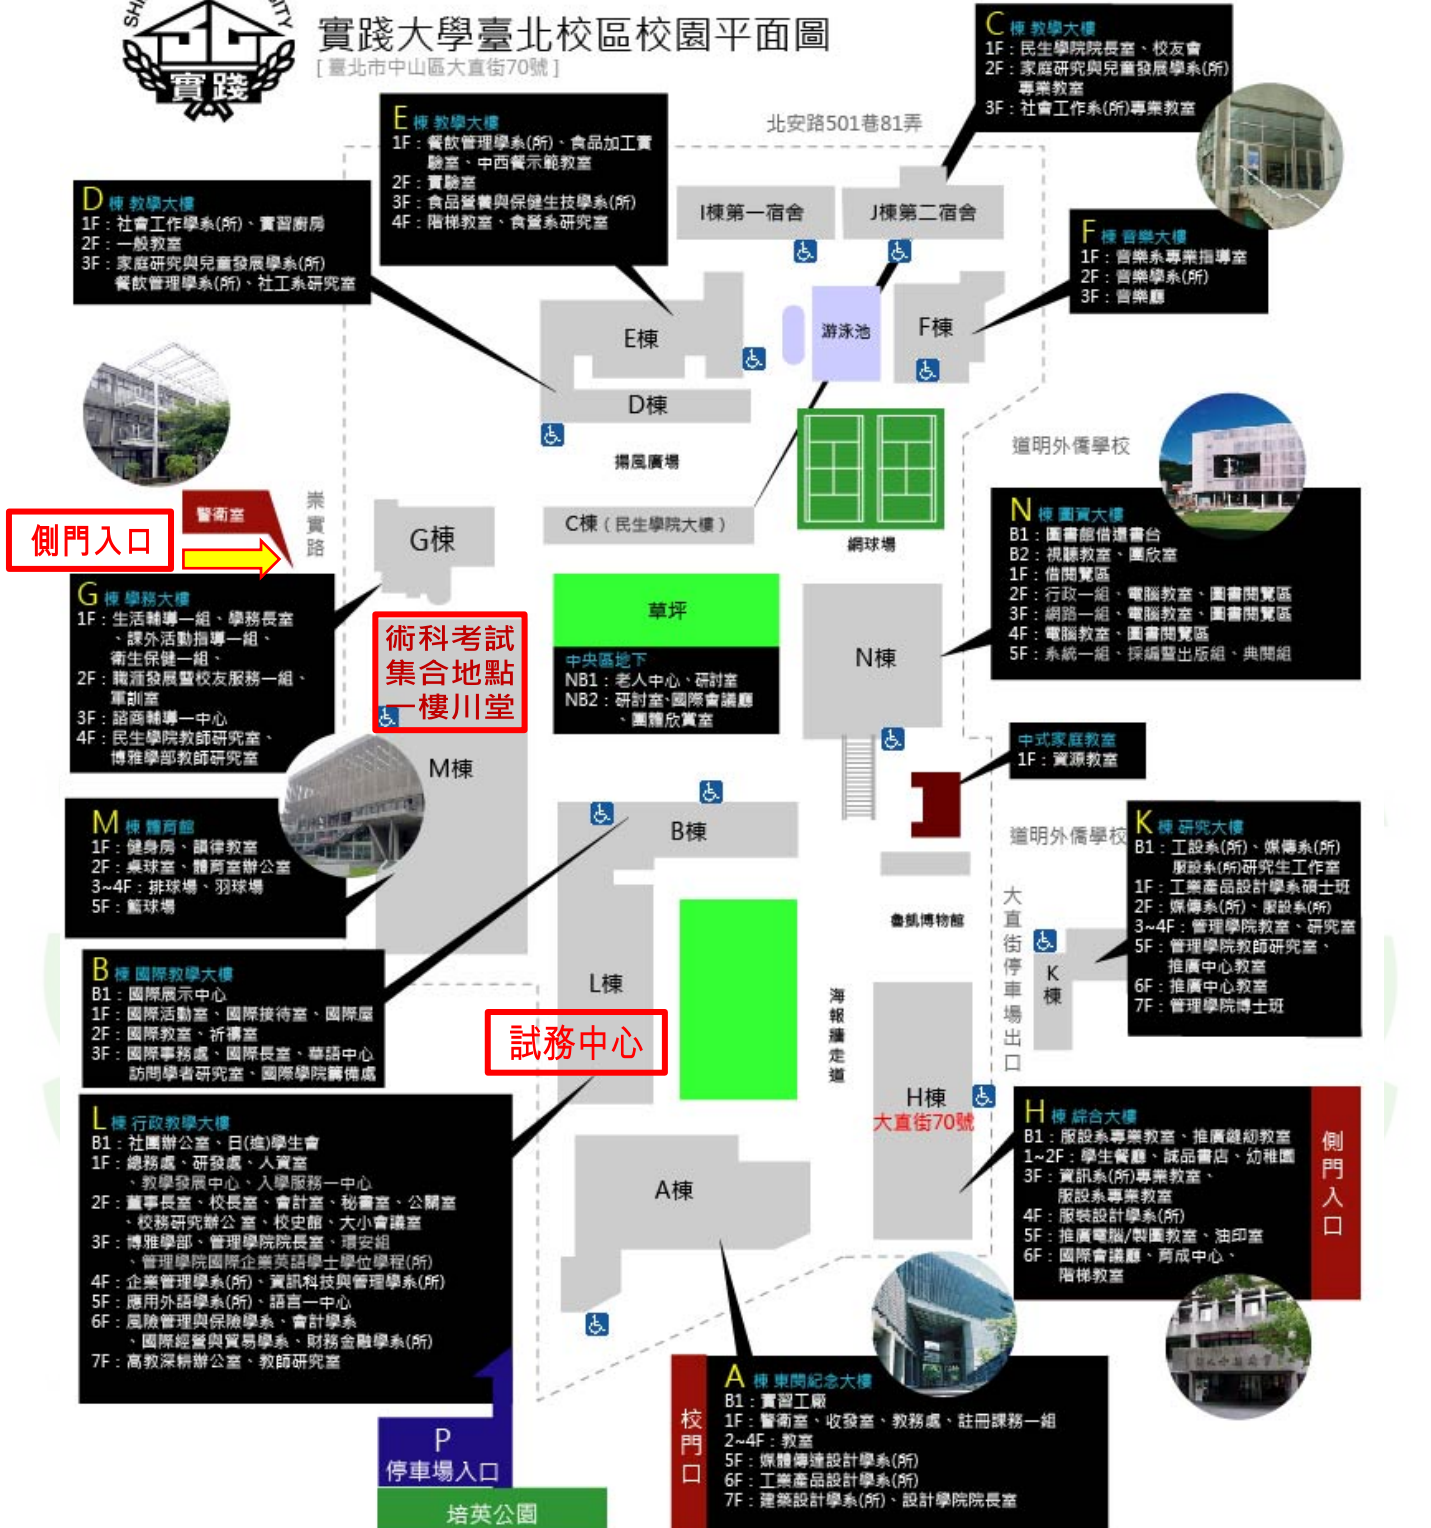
實踐

實踐大學臺北校區校園平面圖
[ 臺北市中山區大直街70號 ]

E 棟 教學大樓
1F：餐飲管理學系(所)、食品加工實驗室、中西餐示範教室
2F：實驗室
3F：食品營養與保健生技學系(所)
4F：階梯教室、食營系研究室

C 棟 教學大樓
1F：民生學院院長室、校友會
2F：家庭研究與兒童發展學系(所)專業教室
3F：社會工作系(所)專業教室

北安路501巷81弄

D 棟 教學大樓
1F：社會工作學系(所)、實習廚房
2F：一般教室
3F：家庭研究與兒童發展學系(所)餐飲管理學系(所)、社工系研究室

I棟第一宿舍
J棟第二宿舍

F 棟 音樂大樓
1F：音樂系專業指導室
2F：音樂學系(所)
3F：音樂廳

E棟
游泳池
F棟
D棟
揚風廣場

道明外僑學校

警衛室
側門入口
崇實路
G棟
C棟（民生學院大樓）
網球場

N 棟 圖資大樓
B1：圖書館倩選書台
B2：視聽教室、團欣室
1F：借閱覽區
2F：行政一組、電腦教室、圖書閱覽區
3F：網路一組、電腦教室、圖書閱覽區
4F：電腦教室、圖書閱覽區
5F：系統一組、採編暨出版組、典閱組

G 棟 學務大樓
1F：生活輔導一組、學務長室、課外活動指導一組、衛生保健一組
2F：職涯發展暨校友服務一組、軍訓室
3F：諮商輔導一中心
4F：民生學院教師研究室、博雅學部教師研究室

術科考試
集合地點
一樓川堂

草坪
中央區地下
NB1：老人中心、研討室
NB2：研討室、國際會議廳、團體欣賞室

N棟

中式家庭教室
1F：資源教室

M棟

M 棟 體育館
1F：健身房、韻律教室
2F：桌球室、體育室辦公室
3~4F：排球場、羽球場
5F：籃球場

B棟
道明外僑學校

K 棟 研究大樓
B1：工設系(所)、媒傳系(所)服設系(所)研究生工作室
1F：工業產品設計學系碩士班
2F：媒傳系(所)、服設系(所)
3~4F：管理學院教室、研究室
5F：管理學院教師研究室、推廣中心教室
6F：推廣中心教室
7F：管理學院博士班

魯凱博物館
大直街停車場出口
K棟

B 棟 國際教學大樓
B1：國際展示中心
1F：國際活動室、國際接待室、國際屋
2F：國際教室、祈禱室
3F：國際事務處、國際長室、華語中心訪問學者研究室、國際學院籌備處

L棟
試務中心
海報牆走道
H棟
大直街70號

L 棟 行政教學大樓
B1：社團辦公室、日(進)學生會
1F：總務處、研發處、人資室、教學發展中心、入學服務一中心
2F：董事長室、校長室、會計室、秘書室、公關室、校務研究辦公室、校史館、大小會議室
3F：博雅學部、管理學院院長室、環安組、管理學院國際企業英語學士學位學程(所)
4F：企業管理學系(所)、資訊科技與管理學系(所)
5F：應用外語學系(所)、語言一中心
6F：風險管理與保險學系、會計學系、國際經營與貿易學系、財務金融學系(所)
7F：高教深耕辦公室、教師研究室

A棟

H 棟 綜合大樓
B1：服設系專業教室、推廣雞尾酒教室
1~2F：學生餐廳、誠品書店、幼稚園
3F：資訊系(所)專業教室、服設系專業教室
4F：服裝設計學系(所)
5F：推廣電腦/製圖教室、油印室
6F：國際會議廳、育成中心、階梯教室

側門入口

P
停車場入口
培英公園

校門口

A 棟 東閔紀念大樓
B1：實習工廠
1F：警衛室、收發室、教務處、註冊課務一組
2~4F：教室
5F：媒體傳達設計學系(所)
6F：工業產品設計學系(所)
7F：建築設計學系(所)、設計學院院長室